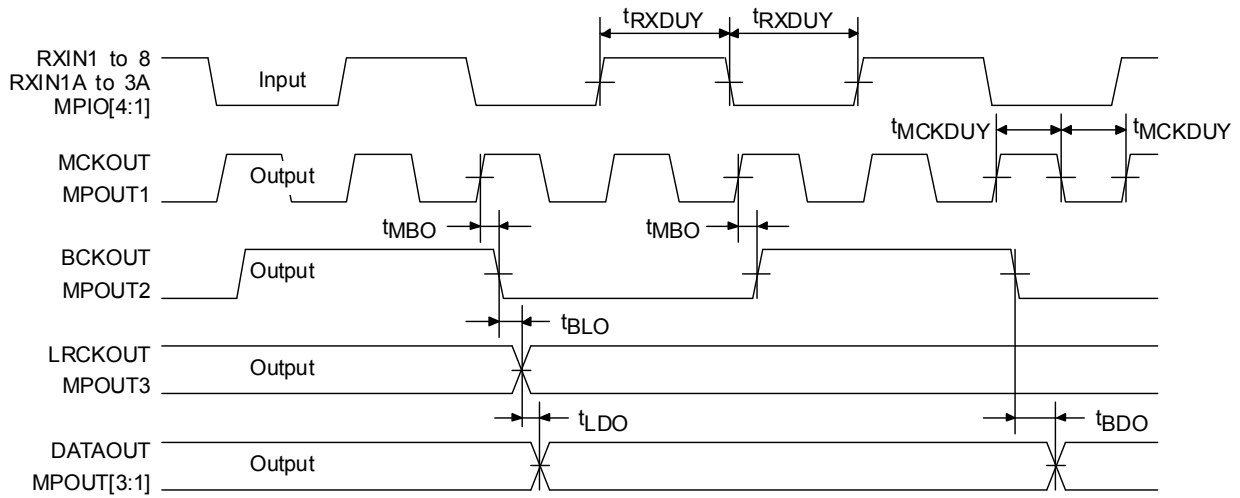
$t_{RXDUY}$ $t_{RXDUY}$

RXIN1 to 8
RXIN1A to 3A
MPIO[4:1]

Input

$t_{MCKDUY}$ $t_{MCKDUY}$

MCKOUT
MPOUT1

Output

$t_{MBO}$ $t_{MBO}$

BCKOUT
MPOUT2

Output

$t_{BLO}$

LRCKOUT
MPOUT3

Output

$t_{LDO}$ $t_{BDO}$

DATAOUT
MPOUT[3:1]

Output